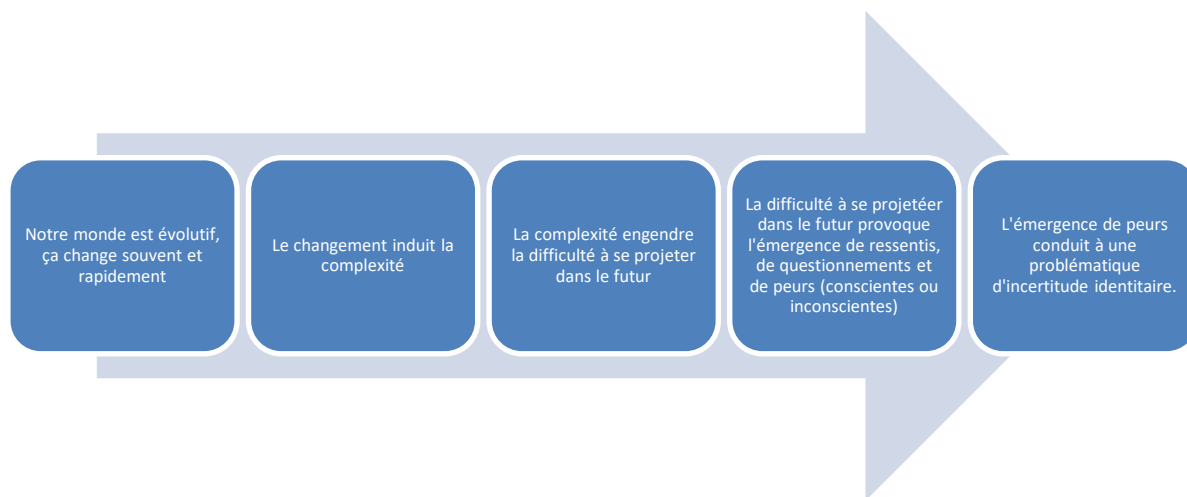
Notre monde est évolutif, ça change souvent et rapidement

Le changement induit la complexité

La complexité engendre la difficulté à se projeter dans le futur

La difficulté à se projetéer dans le futur provoque l'émergence de ressentis, de questionnements et de peurs (conscientes ou inconscientes)

L'émergence de peurs conduit à une problématique d'incertitude identitaire.